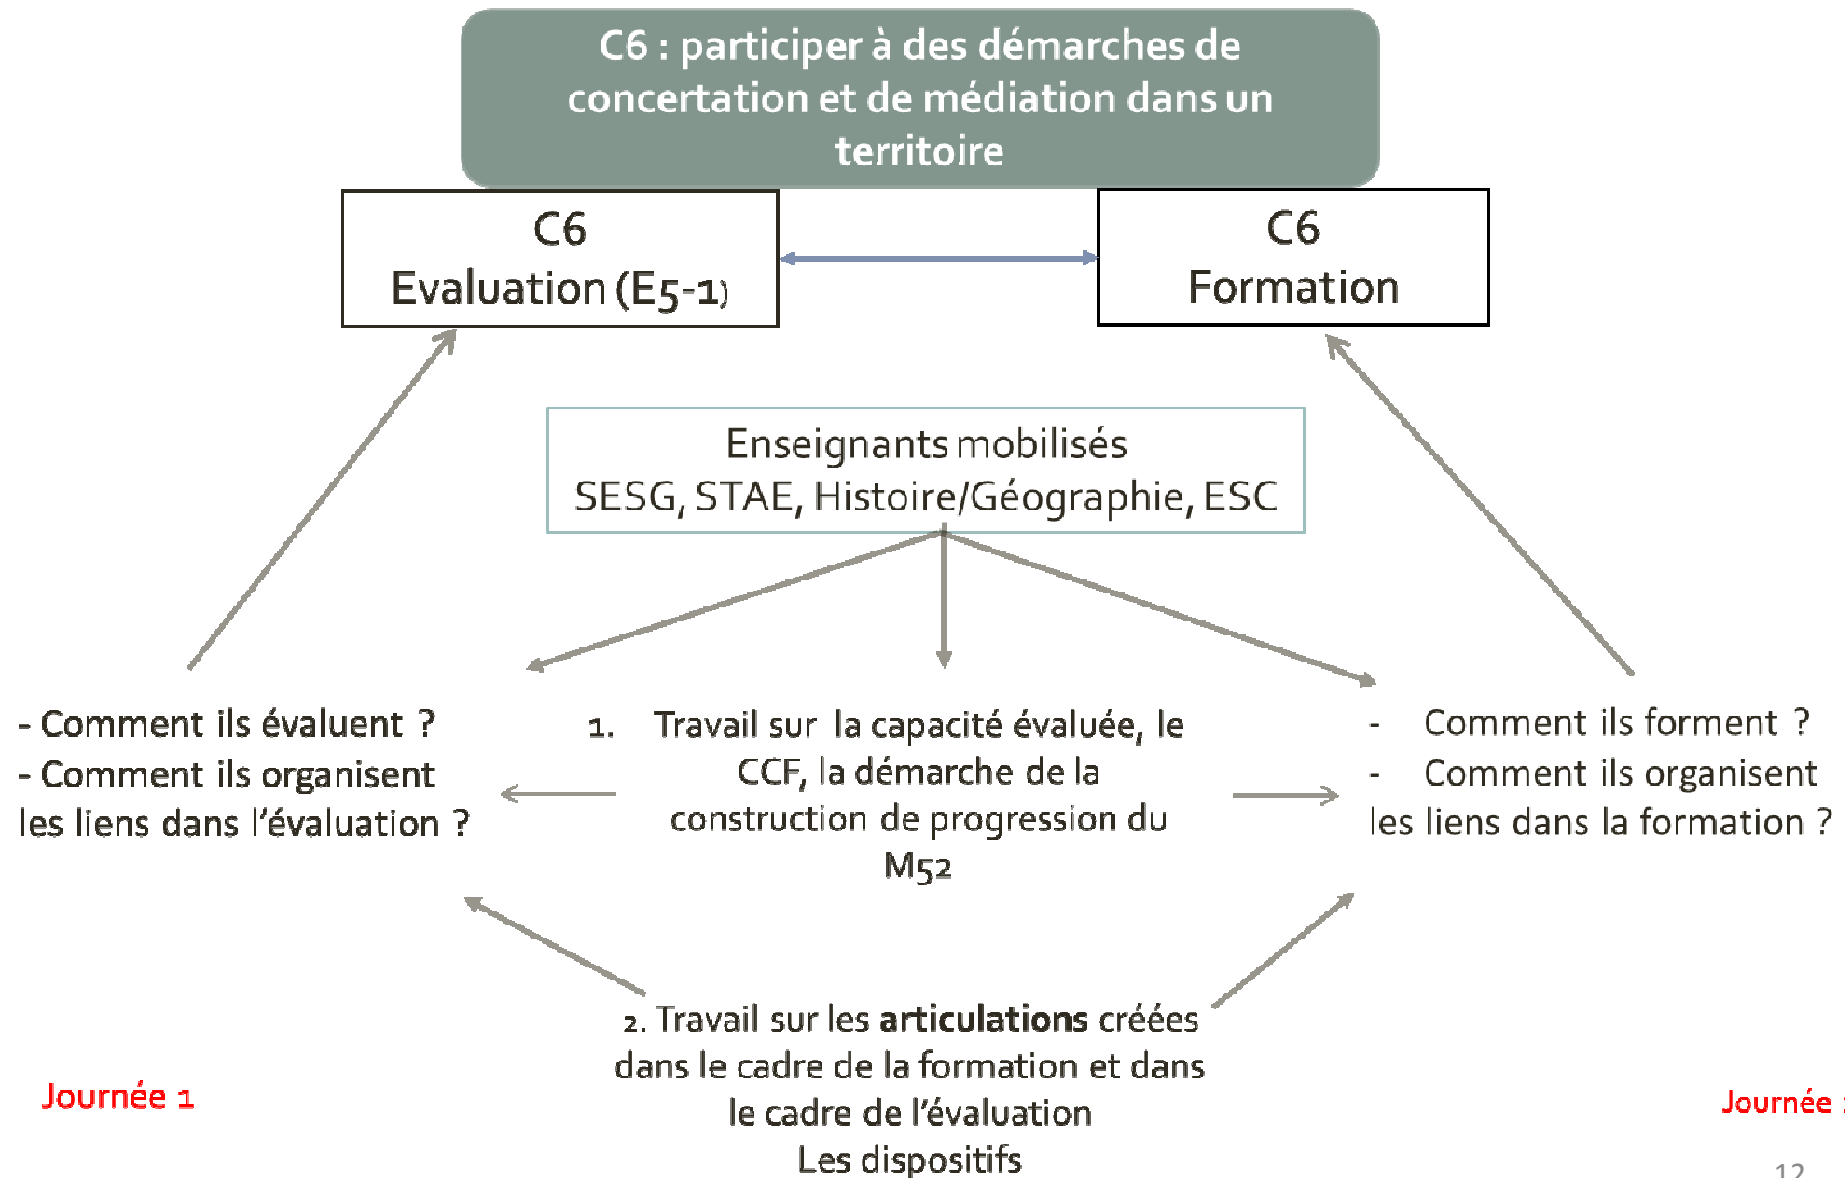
C6 : participer à des démarches de concertation et de médiation dans un territoire

C6
Evaluation (E5-1)

C6
Formation

Enseignants mobilisés
SESG, STAE, Histoire/Géographie, ESC

- Comment ils évaluent ?
- Comment ils organisent les liens dans l'évaluation ?

1. Travail sur la capacité évaluée, le CCF, la démarche de la construction de progression du M52

- Comment ils forment ?
- Comment ils organisent les liens dans la formation ?

2. Travail sur les **articulations** créées dans le cadre de la formation et dans le cadre de l'évaluation
Les dispositifs

Journée 1

Journée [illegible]

12